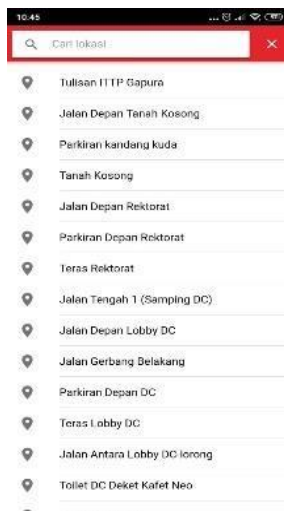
10:45

Cari lokasi

×

Tulisan ITTP Gapura

Jalan Depan Tanah Kosong

Parkiran kandang kuda

Tanah Kosong

Jalan Depan Rektorat

Parkiran Depan Rektorat

Teras Rektorat

Jalan Tengah 1 (Samping DC)

Jalan Depan Lobby DC

Jalan Gerbang Belakang

Parkiran Depan DC

Teras Lobby DC

Jalan Antara Lobby DC lorong

Toilet DC Deket Kafet Neo